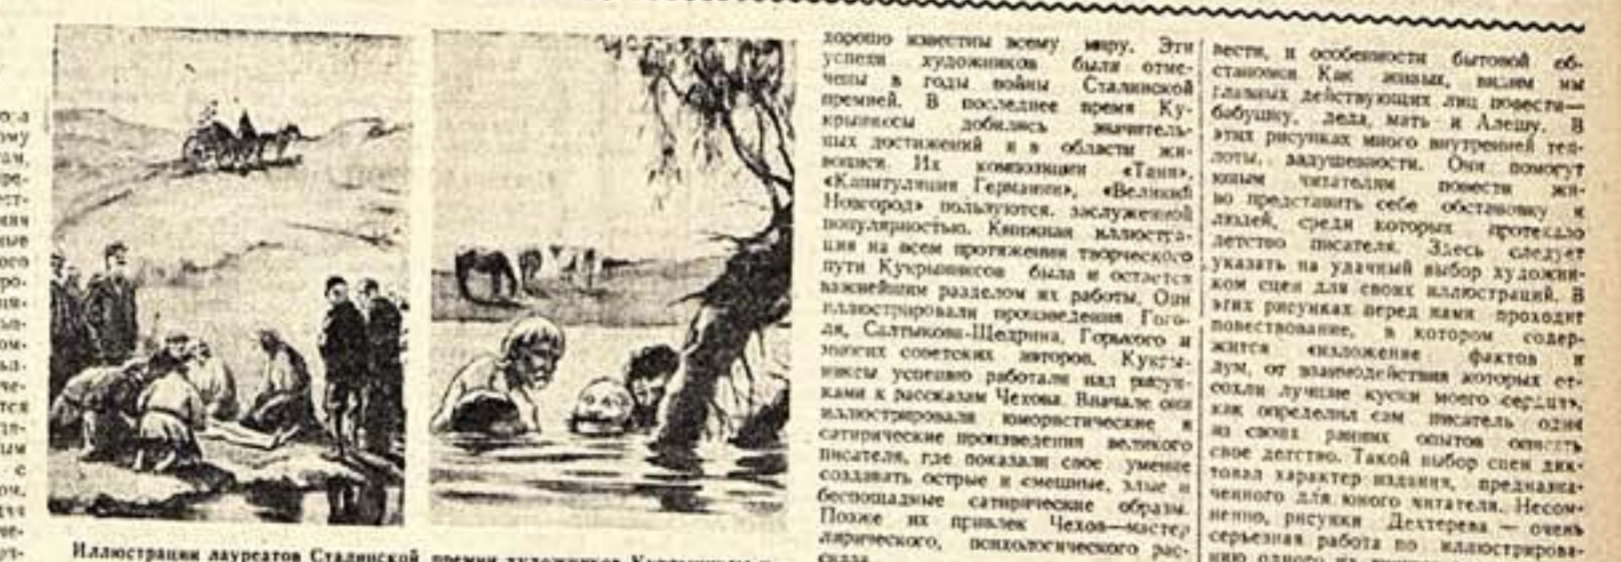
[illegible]

Иллюстрации лауреатов Сталинской премии художников Кукрыниксы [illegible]

хорошо известны всему миру. Эти успехи художников были отмечены в годы войны Сталинской премией. В последнее время Кукрыниксы добились значительных достижений и в области живописи. Их композиции «Таня», «Капитуляция Германии», «Великий Новгород» пользуются заслуженной популярностью. Книжная иллюстрация на всем протяжении творческого пути Кукрыниксов была и остается важнейшим разделом их работы. Они иллюстрировали произведения Гоголя, Салтыкова-Щедрина, Горького и многих советских авторов. Кукрыниксы успешно работали над рисунками к рассказам Чехова. Вначале они иллюстрировали юмористические и сатирические произведения великого писателя, где показали свое умение создавать острые и смешные, злые и беспощадные сатирические образы. Позже их привлек Чехов—мастер лирического, психологического рассказа.

вести, и особенности бытовой обстановки. Как живых, видим мы главных действующих лиц повести—бабушку, деда, мать и Алешу. В этих рисунках много внутренней теплоты, задушевности. Они помогут юным читателям повести живо представить себе обстановку и людей, среди которых протекало детство писателя. Здесь следует указать на удачный выбор художником сцен для своих иллюстраций. В этих рисунках перед нами проходит повествование, в котором содержится «изложение фактов и дум, от взаимодействия которых отсохли лучшие куски моего сердца», как определил сам писатель один из своих ранних опытов описать свое детство. Такой выбор сцен диктовал характер издания, предназначенного для юного читателя. Несомненно, рисунки Дехтерева — очень серьезная работа по иллюстрированию одного из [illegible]